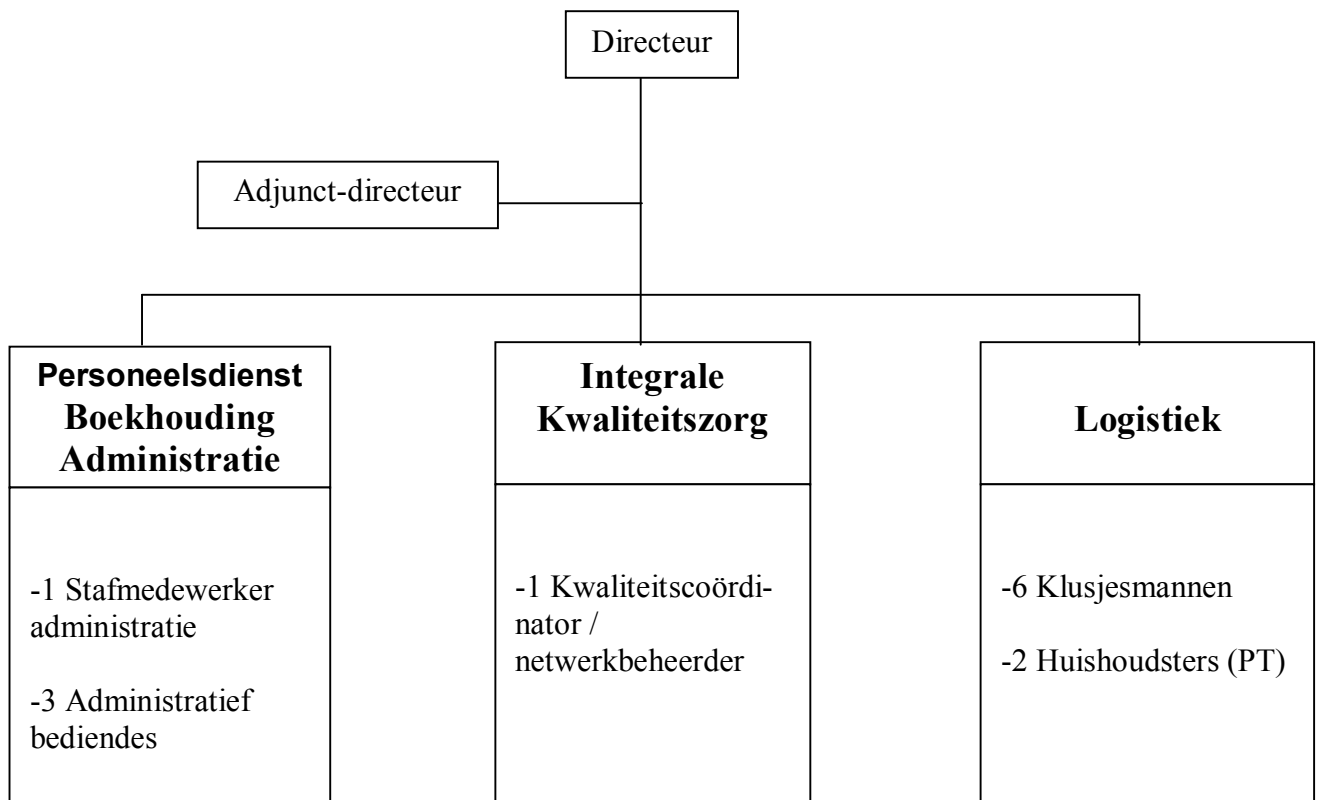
Directeur

Adjunct-directeur

**Personeelsdienst Boekhouding Administratie**

-1 Stafmedewerker administratie

-3 Administratief bediendes

**Integrale Kwaliteitszorg**

-1 Kwaliteitscoördinator / netwerkbeheerder

**Logistiek**

-6 Klusjesmannen

-2 Huishoudsters (PT)